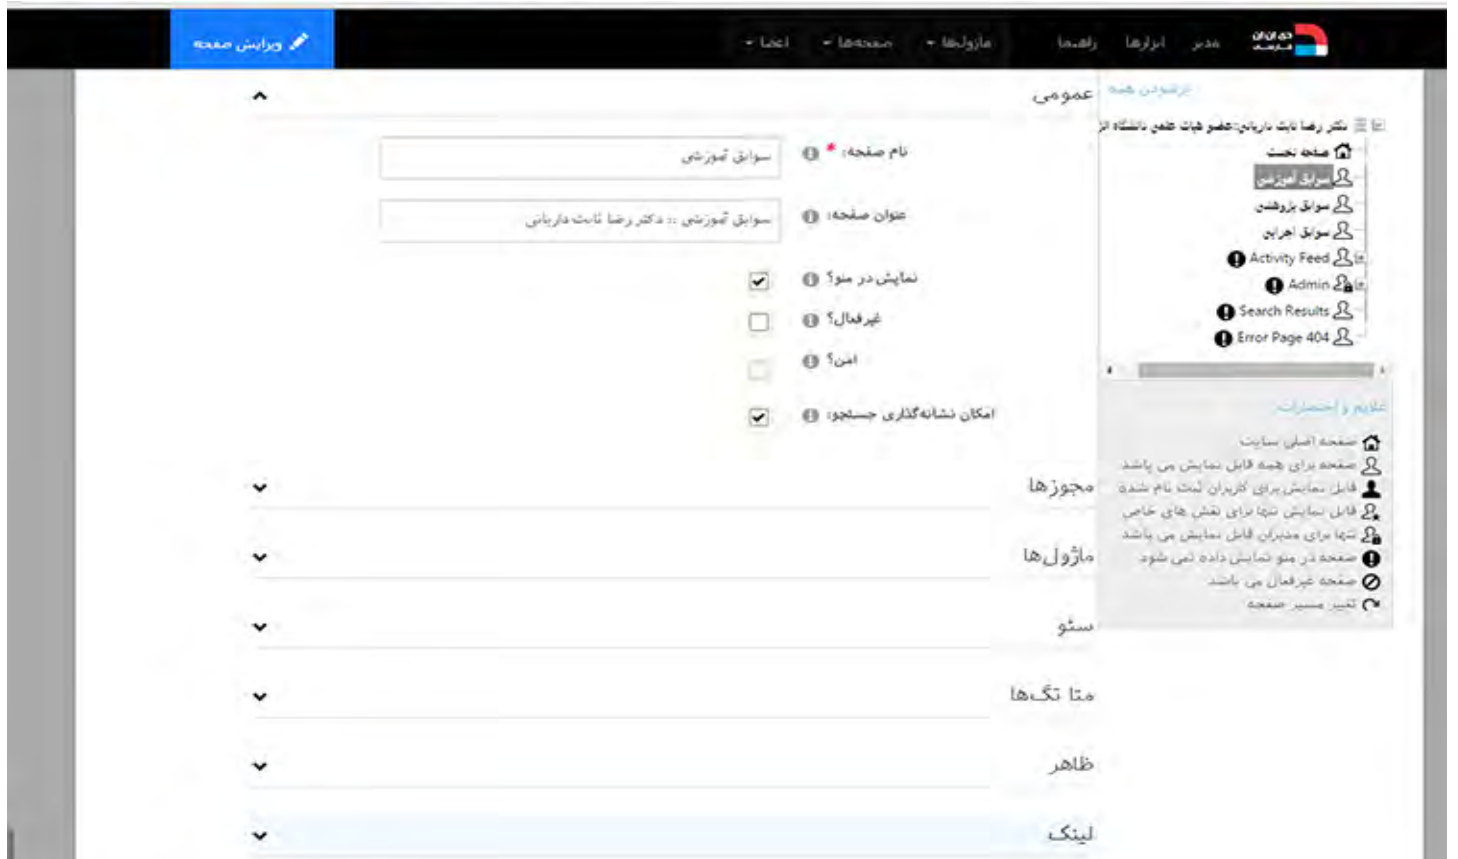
ویرایش صفحه
اعضا
صفحه‌ها
ماژول‌ها
راهنما
ابزارها
مدیر

گشودن همه
دکتر رضا ثابت داریانی:عضو هیات علمی دانشگاه آز
صفحه نخست
سوابق آموزشی
سوابق پژوهشی
سوابق اجرایی
Activity Feed
Admin
Search Results
Error Page 404

علایم و اختصارات
صفحه اصلی سایت
صفحه برای همه قابل نمایش می باشد
قابل نمایش برای کاربران ثبت نام شده
قابل نمایش تنها برای نقش های خاص
تنها برای مدیران قابل نمایش می باشد
صفحه در منو نمایش داده نمی شود
صفحه غیرفعال می باشد
تغییر مسیر صفحه

عمومی
نام صفحه: * سوابق آموزشی
عنوان صفحه: سوابق آموزشی :: دکتر رضا ثابت داریانی
نمایش در منو؟
غیرفعال؟
امن؟
امکان نشانه‌گذاری جستجو:
مجوزها
ماژول‌ها
سئو
متا تگ‌ها
ظاهر
لینک